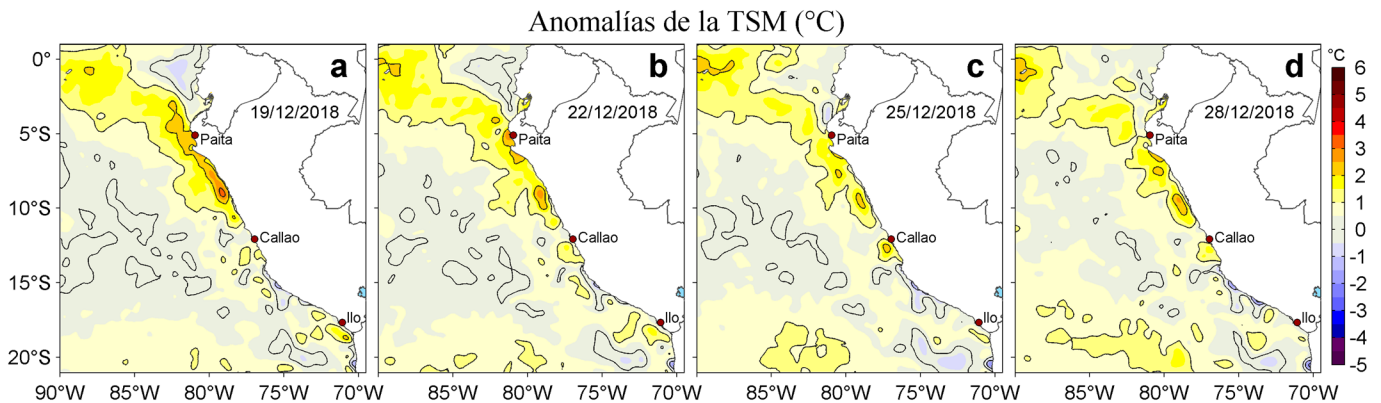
Anomalías de la TSM (°C)

0°
5°S
10°S
15°S
20°S

a
19/12/2018
Paita
Callao
Ilo

b
22/12/2018
Paita
Callao
Ilo

c
25/12/2018
Paita
Callao
Ilo

d
28/12/2018
Paita
Callao
Ilo

90°W 85°W 80°W 75°W 70°W
85°W 80°W 75°W 70°W
85°W 80°W 75°W 70°W
85°W 80°W 75°W 70°W

°C
6
5
4
3
2
1
0
-1
-2
-3
-4
-5